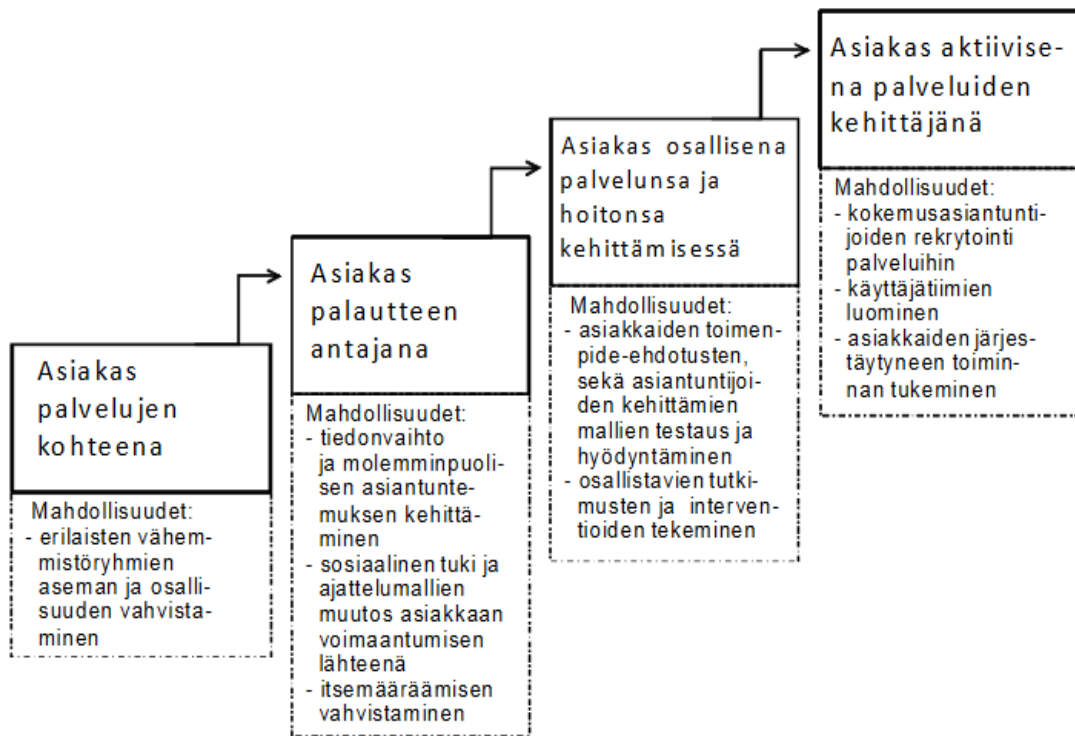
Asiakas palvelujen kohteena

Mahdollisuudet:
- erilaisten vähemmistöryhmien aseman ja osallisuuden vahvistaminen

Asiakas palautteen antajana

Mahdollisuudet:
- tiedonvaihto ja molemminpuolisen asiantuntemuksen kehittäminen
- sosiaalinen tuki ja ajattelumallien muutos asiakkaan voimaantumisen lähteenä
- itsemääräämisen vahvistaminen

Asiakas osallisena palvelunsa ja hoitonsa kehittämisessä

Mahdollisuudet:
- asiakkaiden toimenpide-ehdotusten, sekä asiantuntijoiden kehittämien mallien testaus ja hyödyntäminen
- osallistavien tutkimusten ja interventioiden tekeminen

Asiakas aktiivisena palveluiden kehittäjänä

Mahdollisuudet:
- kokemusasiantuntijoiden rekrytointi palveluihin
- käyttäjätiimien luominen
- asiakkaiden järjestäytyneen toiminnan tukeminen